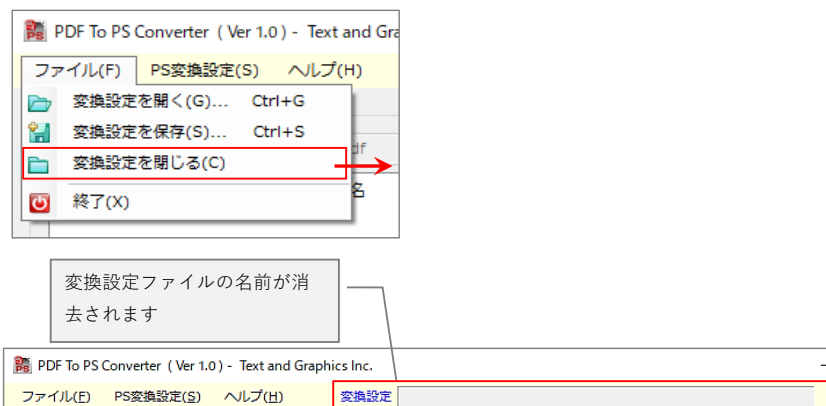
PDF To PS Converter ( Ver 1.0 ) - Text and Gra

ファイル(F) PS変換設定(S) ヘルプ(H)

変換設定を開く(G)... Ctrl+G

変換設定を保存(S)... Ctrl+S

変換設定を閉じる(C)

終了(X)

df

名

変換設定ファイルの名前が消去されます

PDF To PS Converter ( Ver 1.0 ) - Text and Graphics Inc.

ファイル(F) PS変換設定(S) ヘルプ(H) 変換設定